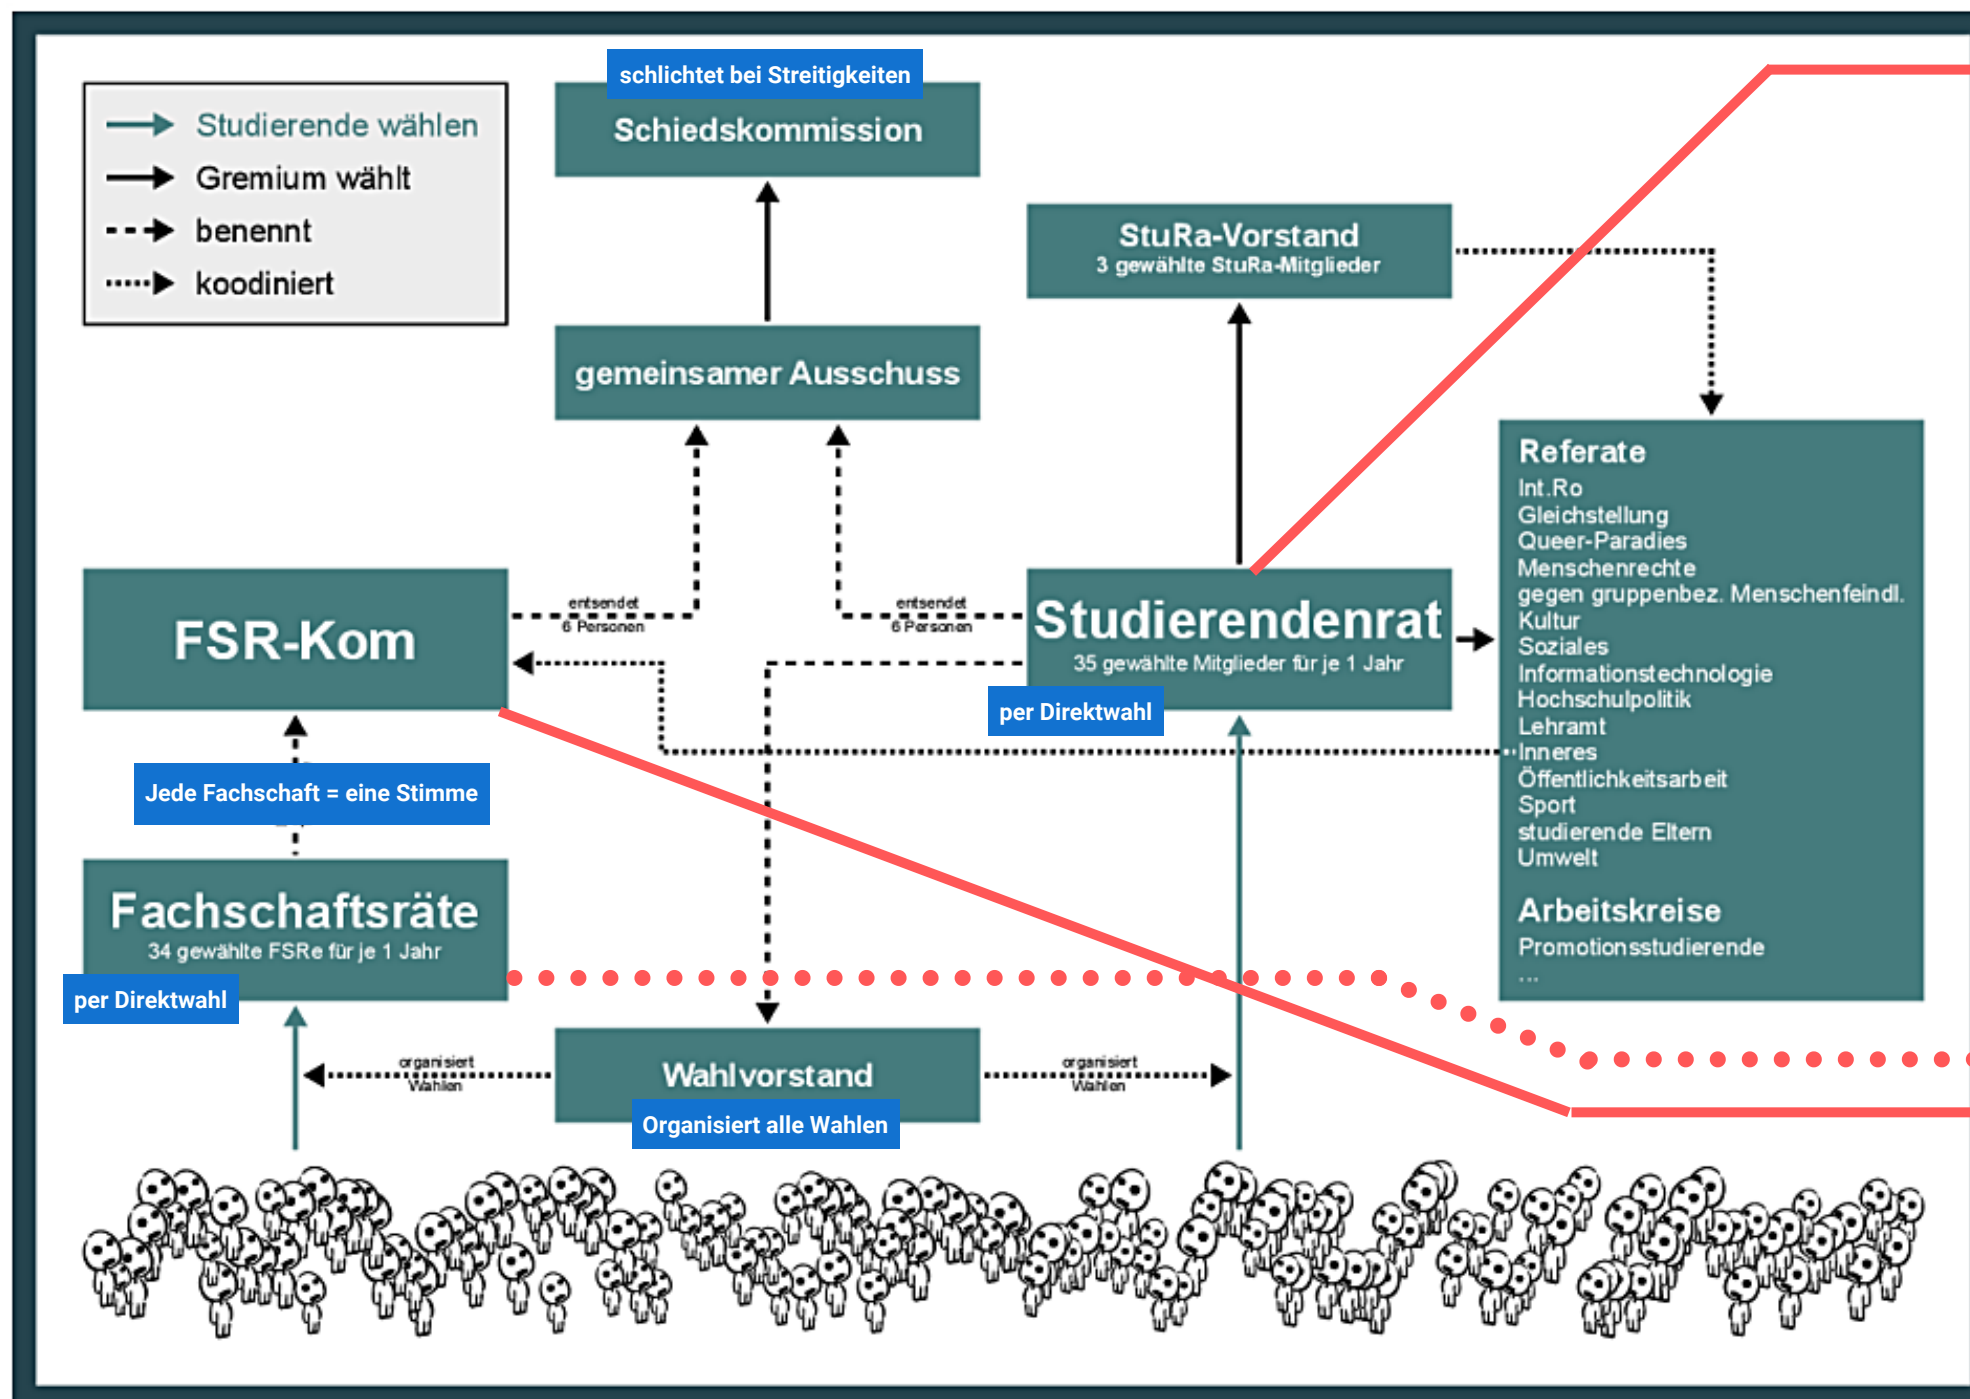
Studierende wählen
Gremium wählt
benennt
koodiniert

schlichtet bei Streitigkeiten
Schiedskommission

StuRa-Vorstand
3 gewählte StuRa-Mitglieder

gemeinsamer Ausschuss

Referate
Int.Ro
Gleichstellung
Queer-Paradies
Menschenrechte
gegen gruppenbez. Menschenfeindl.
Kultur
Soziales
Informationstechnologie
Hochschulpolitik
Lehramt
Inneres
Öffentlichkeitsarbeit
Sport
studierende Eltern
Umwelt

Arbeitskreise
Promotionsstudierende
...

FSR-Kom

entsendet 6 Personen

entsendet 6 Personen

Studierendenrat
35 gewählte Mitglieder für je 1 Jahr
per Direktwahl

Jede Fachschaft = eine Stimme

Fachschaftsräte
34 gewählte FSRe für je 1 Jahr
per Direktwahl

organisiert Wahlen

Wahlvorstand
Organisiert alle Wahlen

organisiert Wahlen